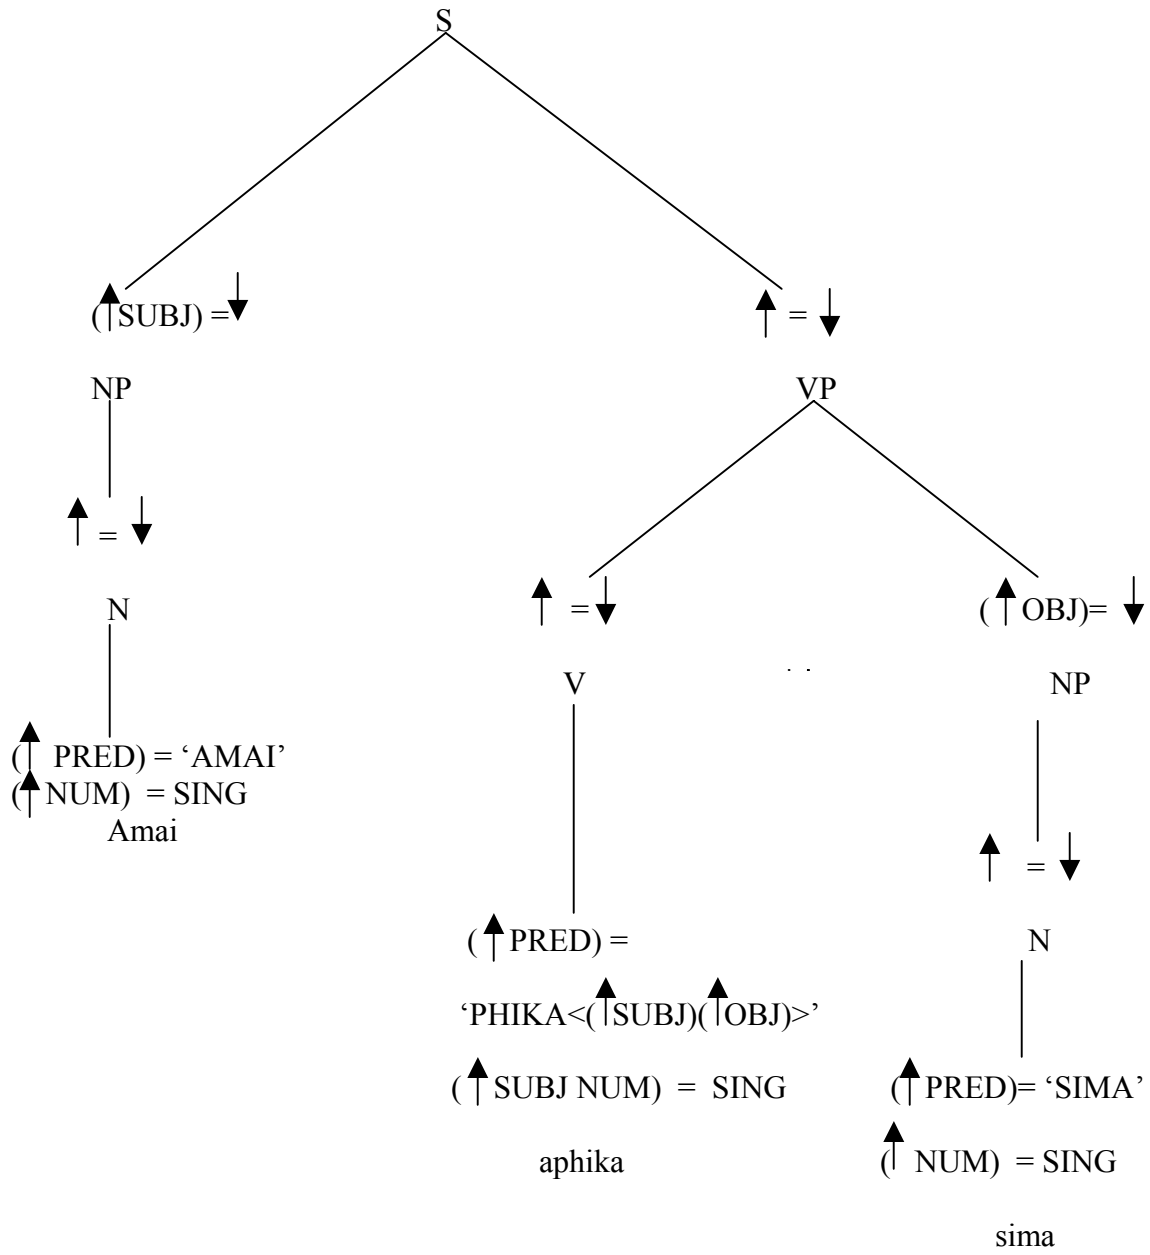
S

$(\uparrow$SUBJ$) = \downarrow$

$\uparrow = \downarrow$

NP

VP

$\uparrow = \downarrow$

N

$\uparrow = \downarrow$

$(\uparrow$OBJ$) = \downarrow$

V

NP

$(\uparrow$ PRED$) =$ 'AMAI'
$(\uparrow$NUM$) =$ SING
Amai

$\uparrow = \downarrow$

$(\uparrow$PRED$) =$

'PHIKA<$(\uparrow$SUBJ$)(\uparrow$OBJ$)$>'

N

$(\uparrow$SUBJ NUM$) =$ SING

$(\uparrow$PRED$) =$ 'SIMA'

aphika

$(\uparrow$ NUM$) =$ SING

sima